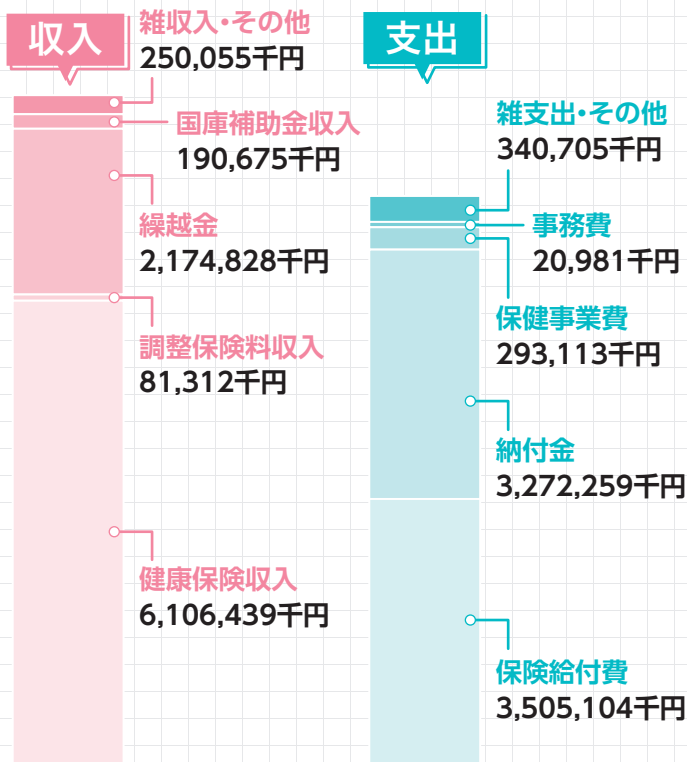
収入

雑収入・その他
250,055千円

国庫補助金収入
190,675千円

繰越金
2,174,828千円

調整保険料収入
81,312千円

健康保険収入
6,106,439千円

支出

雑支出・その他
340,705千円

事務費
20,981千円

保健事業費
293,113千円

納付金
3,272,259千円

保険給付費
3,505,104千円